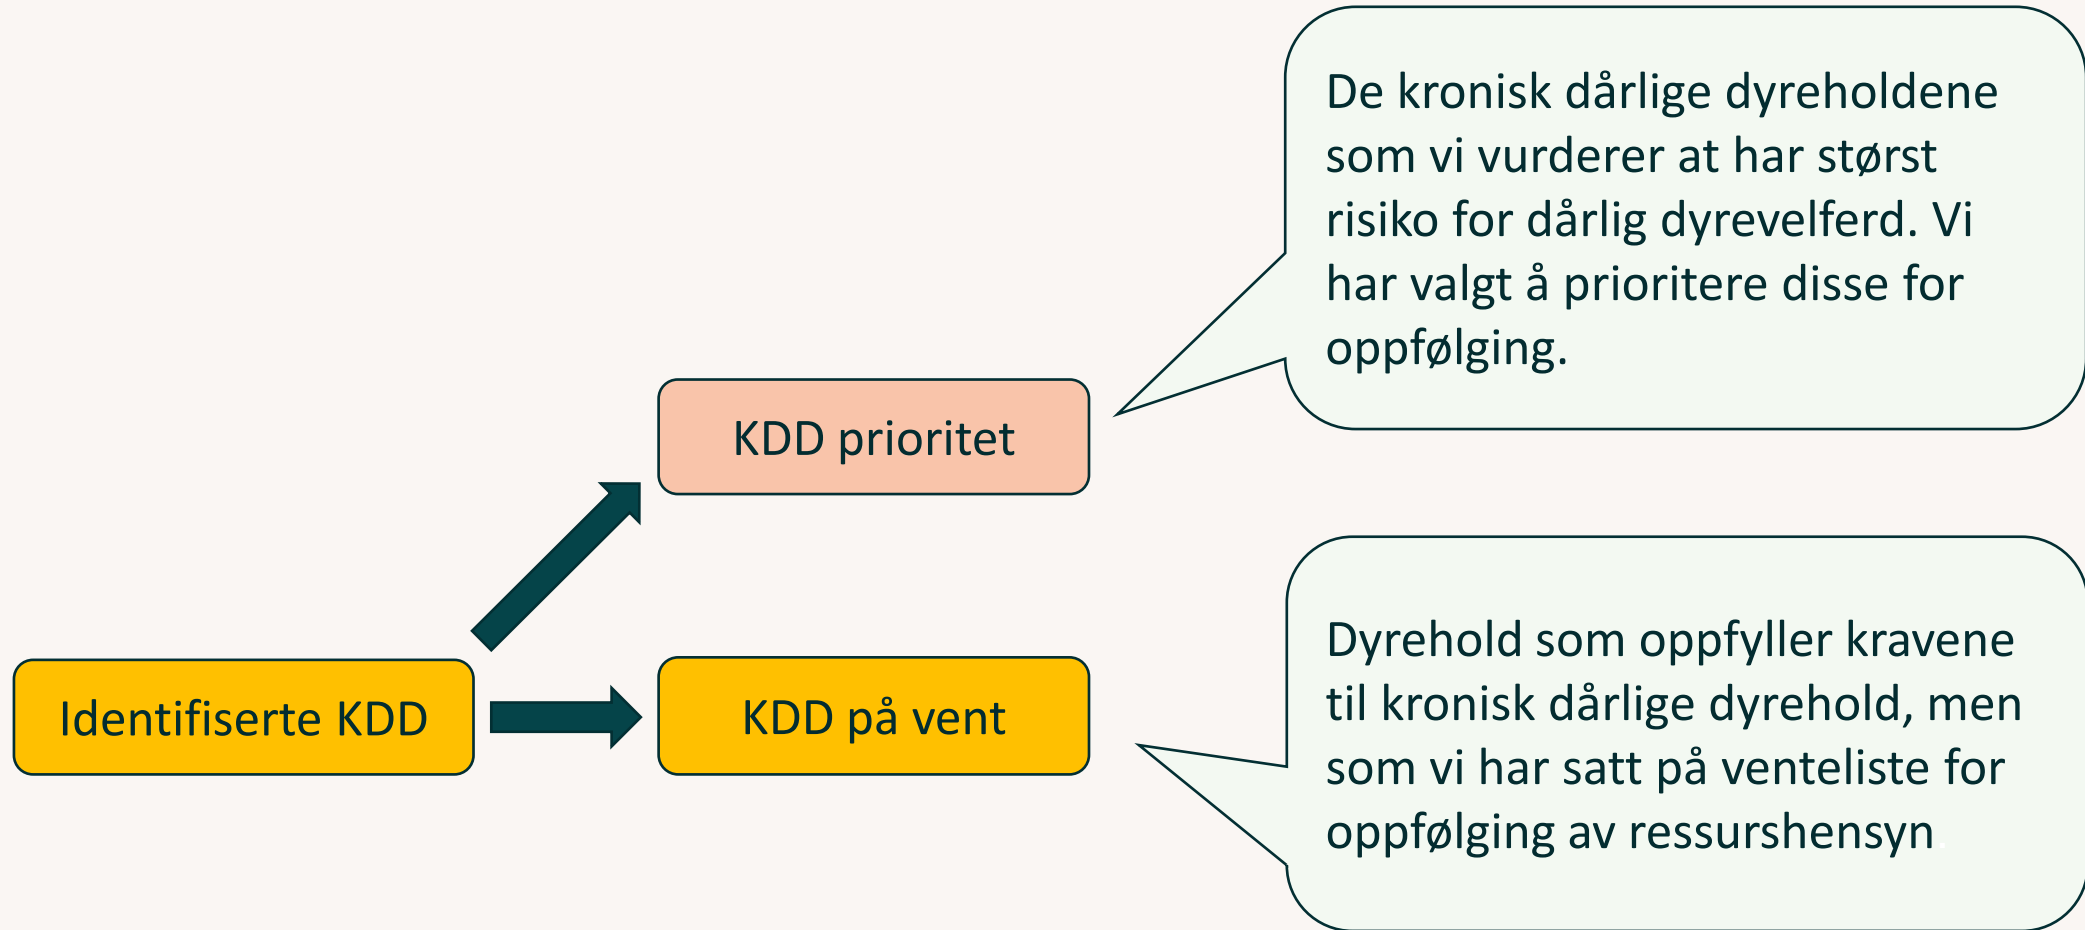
Identifiserte KDD

KDD prioritet

KDD på vent

De kronisk dårlige dyreholdene som vi vurderer at har størst risiko for dårlig dyrevelferd. Vi har valgt å prioritere disse for oppfølging.

Dyrehold som oppfyller kravene til kronisk dårlige dyrehold, men som vi har satt på venteliste for oppfølging av ressurshensyn